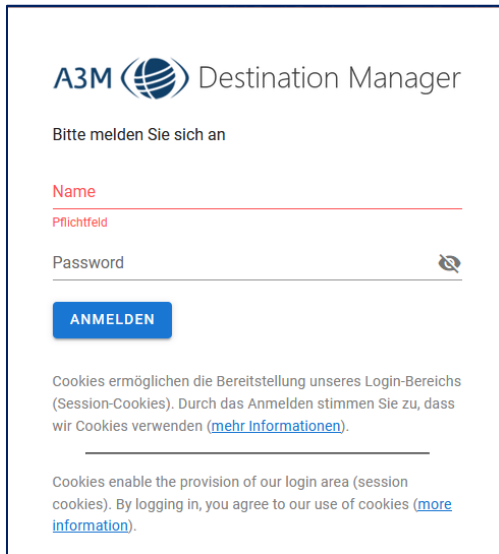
A3M Destination Manager

Bitte melden Sie sich an

Name

Pflichtfeld

Password

ANMELDEN

Cookies ermöglichen die Bereitstellung unseres Login-Bereichs (Session-Cookies). Durch das Anmelden stimmen Sie zu, dass wir Cookies verwenden (mehr Informationen).

Cookies enable the provision of our login area (session cookies). By logging in, you agree to our use of cookies (more information).